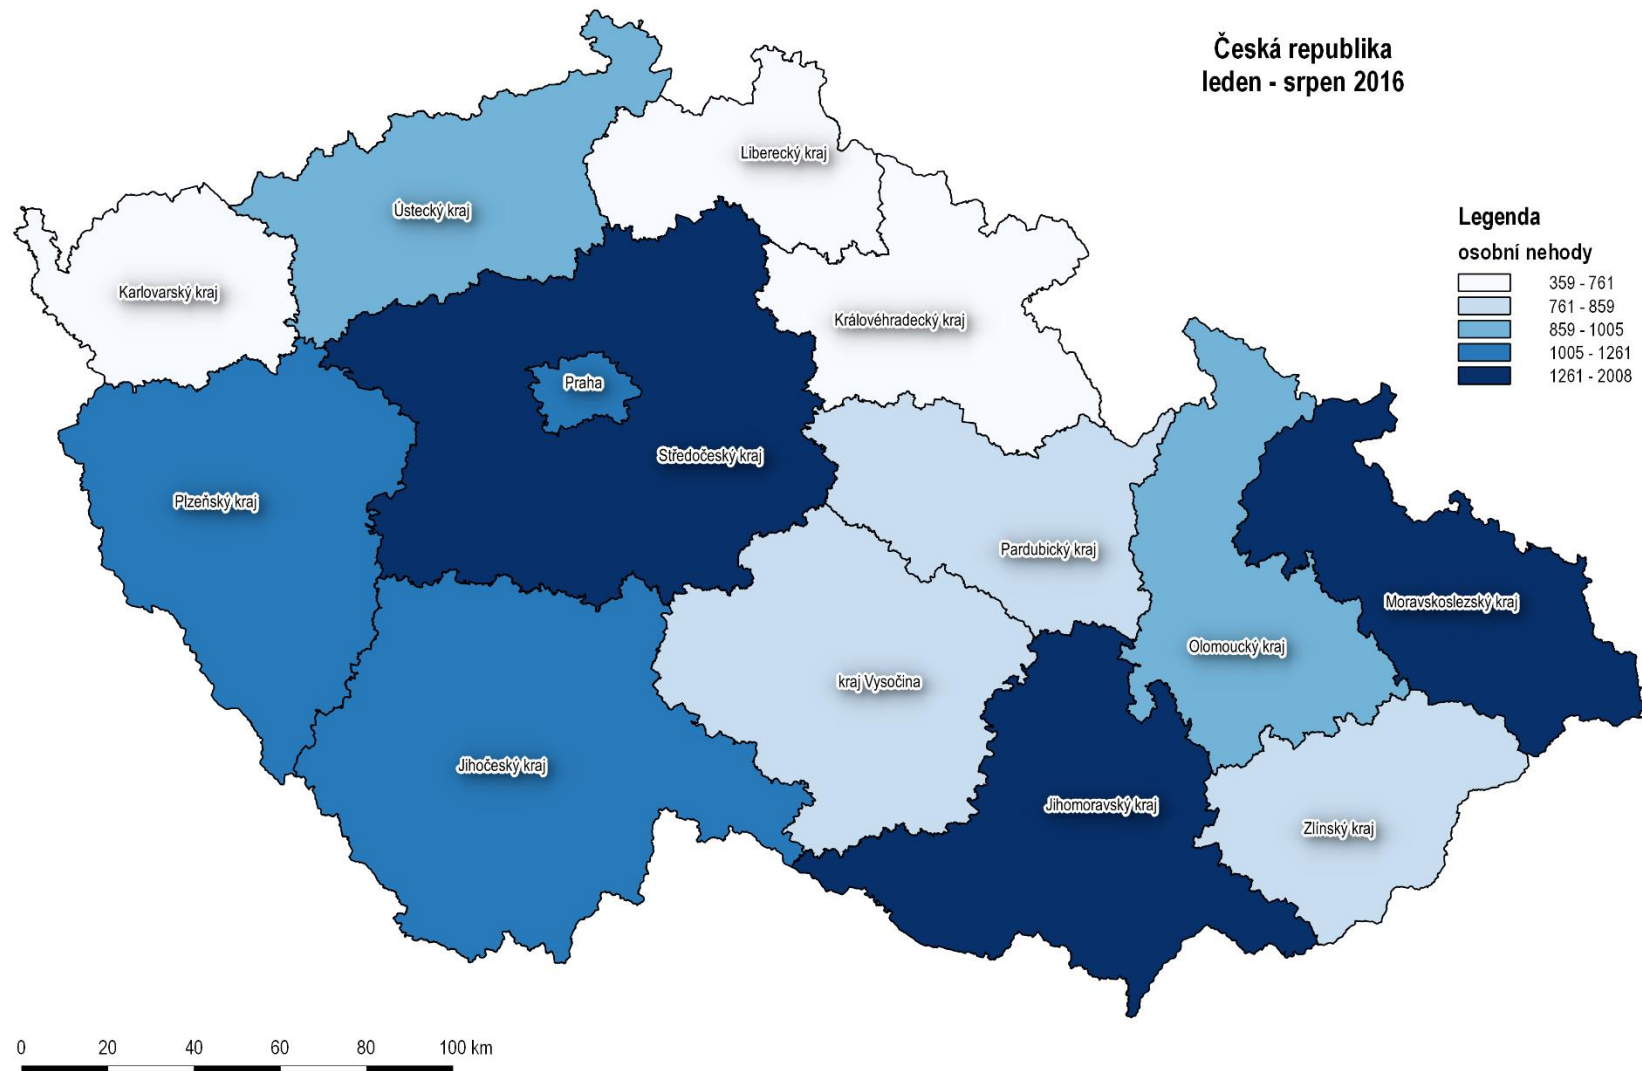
Česká republika
leden - srpen 2016

Liberecký kraj
Ústecký kraj
Karlovarský kraj
Královéhradecký kraj
Praha
Středočeský kraj
Plzeňský kraj
Pardubický kraj
Moravskoslezský kraj
Olomoucký kraj
kraj Vysočina
Jihočeský kraj
Jihomoravský kraj
Zlínský kraj

Legenda
osobní nehody
359 - 761
761 - 859
859 - 1005
1005 - 1261
1261 - 2008

0 20 40 60 80 100 km